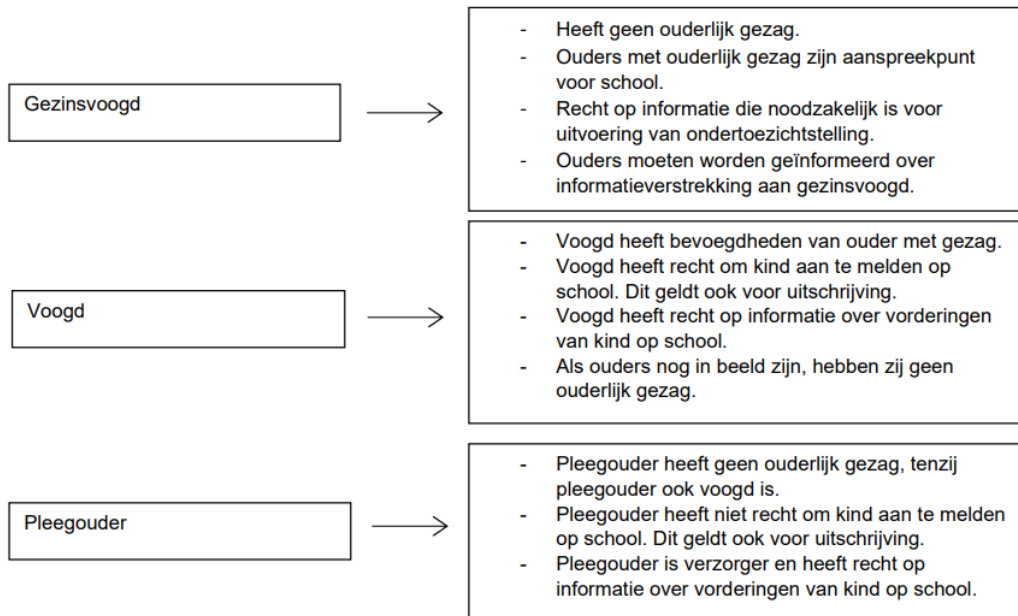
Gezinsvoogd

- Heeft geen ouderlijk gezag.
- Ouders met ouderlijk gezag zijn aanspreekpunt voor school.
- Recht op informatie die noodzakelijk is voor uitvoering van ondertoezichtstelling.
- Ouders moeten worden geïnformeerd over informatieverstrekking aan gezinsvoogd.

Voogd

- Voogd heeft bevoegdheden van ouder met gezag.
- Voogd heeft recht om kind aan te melden op school. Dit geldt ook voor uitschrijving.
- Voogd heeft recht op informatie over vorderingen van kind op school.
- Als ouders nog in beeld zijn, hebben zij geen ouderlijk gezag.

Pleegouder

- Pleegouder heeft geen ouderlijk gezag, tenzij pleegouder ook voogd is.
- Pleegouder heeft niet recht om kind aan te melden op school. Dit geldt ook voor uitschrijving.
- Pleegouder is verzorger en heeft recht op informatie over vorderingen van kind op school.